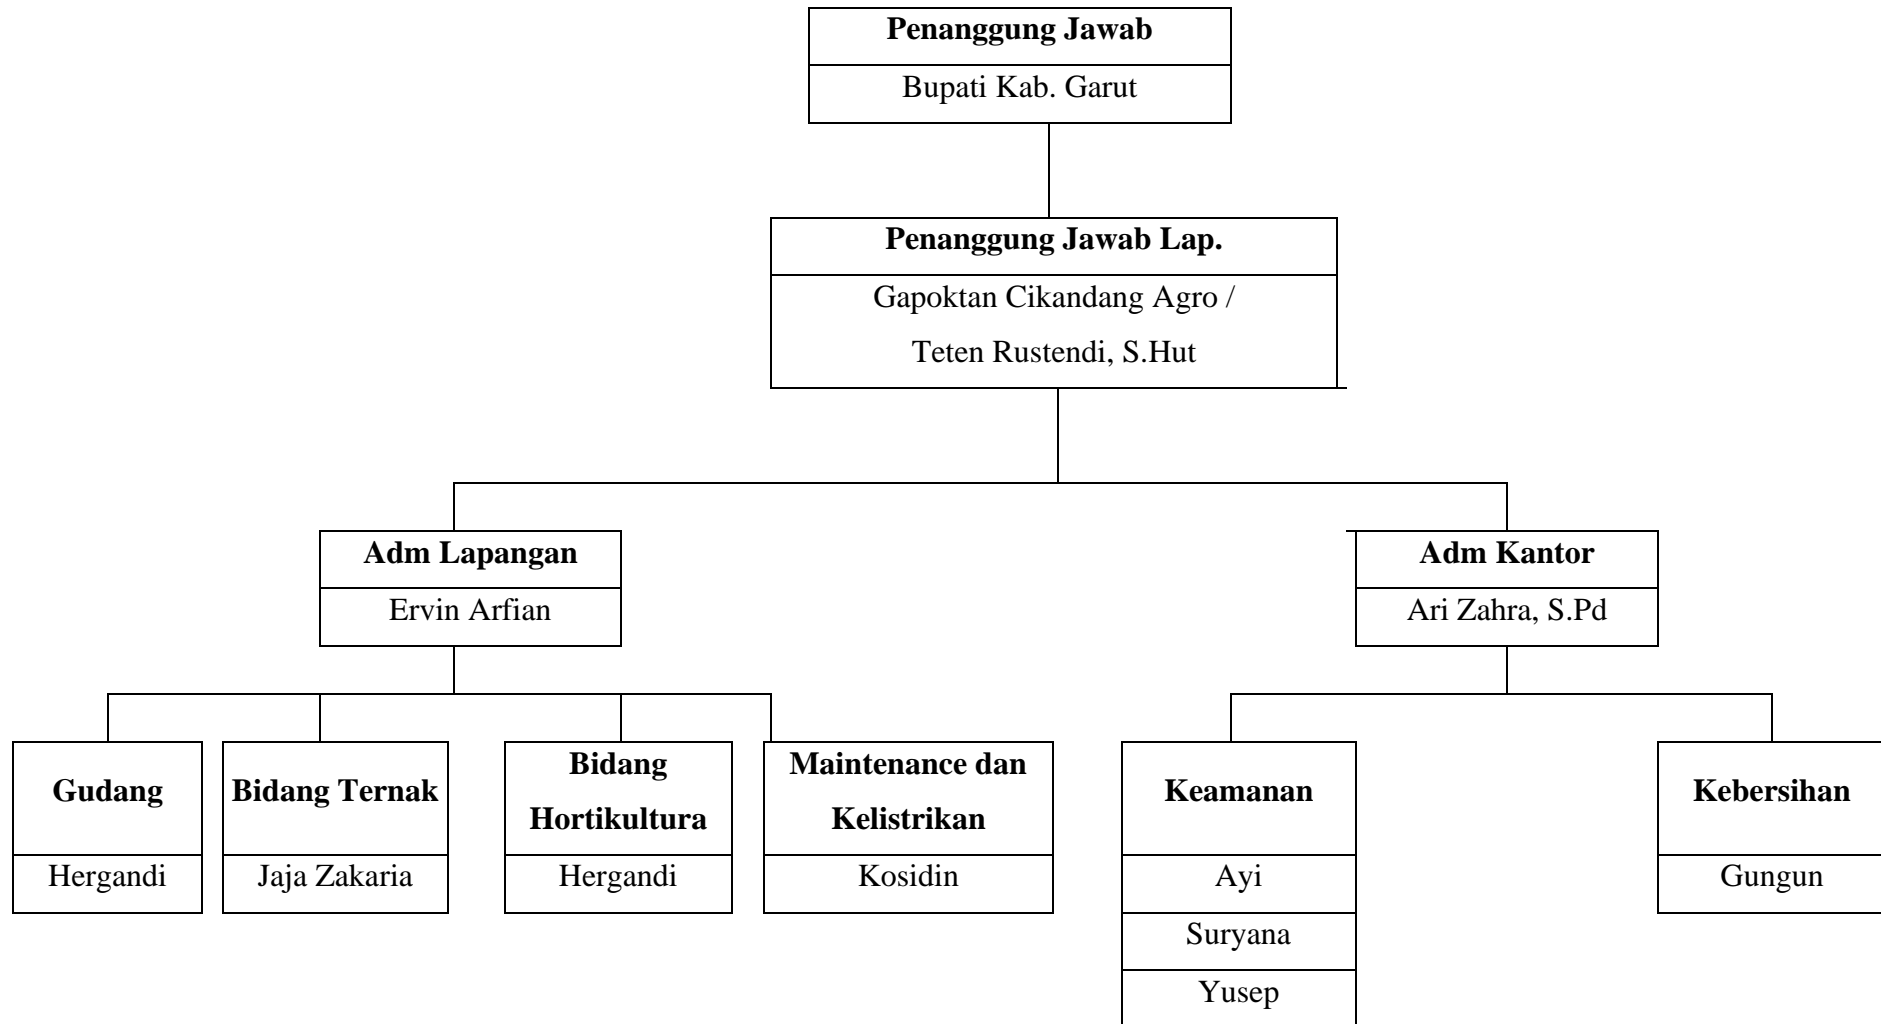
Penanggung Jawab
Bupati Kab. Garut

Penanggung Jawab Lap.
Gapoktan Cikandang Agro / Teten Rustendi, S.Hut

Adm Lapangan
Ervin Arfian

Adm Kantor
Ari Zahra, S.Pd

Gudang
Hergandi

Bidang Ternak
Jaja Zakaria

Bidang Hortikultura
Hergandi

Maintenance dan Kelistrikan
Kosidin

Keamanan
Ayi
Suryana
Yusep

Kebersihan
Gungun